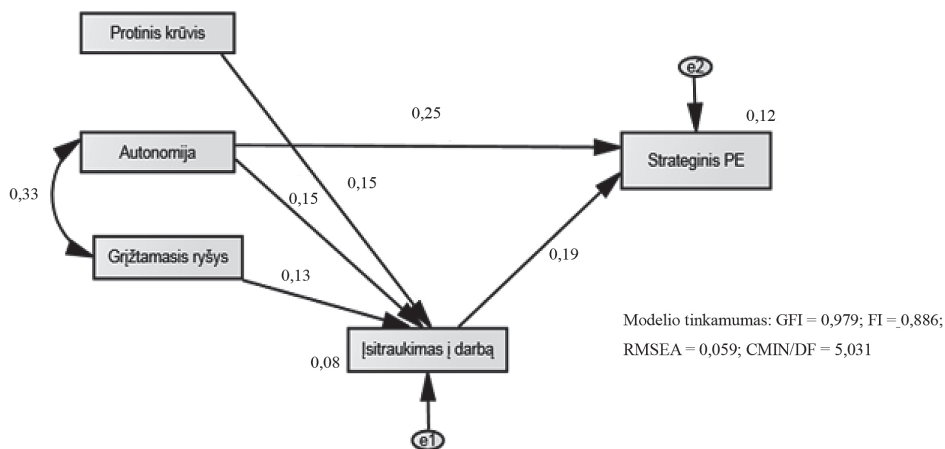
Protinis krūvis

e2

0,25

0,12

Autonomija

Strateginis PE

0,15

0,33

0,15

Grįžtamasis ryšys

0,19

0,13

Modelio tinkamumas: GFI = 0,979; FI = 0,886;

Įsitraukimas į darbą

RMSEA = 0,059; CMIN/DF = 5,031

0,08

e1